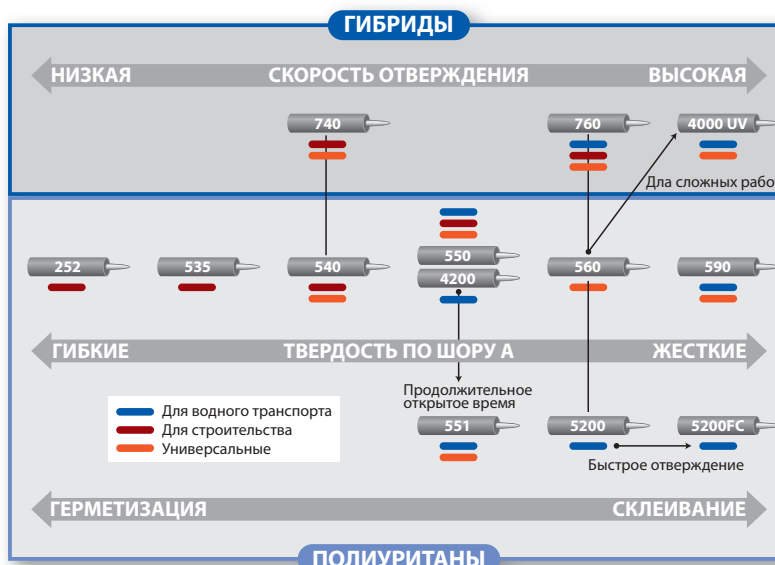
ГИБРИДЫ

НИЗКАЯ СКОРОСТЬ ОТВЕРЖДЕНИЯ ВЫСОКАЯ

740

760

4000 UV

Дла сложных рабо

252

535

540

550

4200

560

590

ГИБКИЕ ТВЕРДОСТЬ ПО ШОРУ А ЖЕСТКИЕ

Продолжительное открытое время

Для водного транспорта
Для строительства
Универсальные

551

5200

5200FC

Быстрое отверждение

ГЕРМЕТИЗАЦИЯ СКЛЕИВАНИЕ

ПОЛИУРИТАНЫ